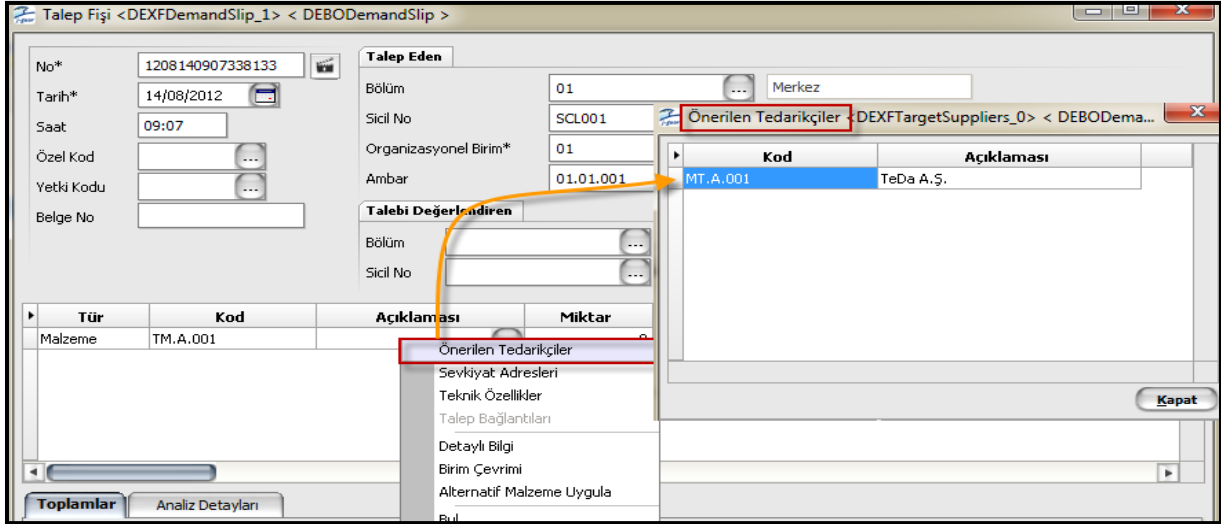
Talep Fişi <DEXFDemandSlip_1> < DEBODemandSlip >

No* 1208140907338133
Tarih* 14/08/2012
Saat 09:07
Özel Kod
Yetki Kodu
Belge No

Talep Eden
Bölüm 01 Merkez
Sicil No SCL001
Organizasyonel Birim* 01
Ambar 01.01.001

Talebi Değerlendiren
Bölüm
Sicil No

| Tür | Kod | Açıklaması | Miktar |
|---|---|---|---|
| Malzeme | TM.A.001 | | |

Önerilen Tedarikçiler
Sevkiyat Adresleri
Teknik Özellikler
Talep Bağlantıları
Detaylı Bilgi
Birim Çevrimi
Alternatif Malzeme Uygula
Bul

Toplamlar Analiz Detayları

Önerilen Tedarikçiler <DEXFTargetSuppliers_0> < DEBODema...

| Kod | Açıklaması |
|---|---|
| MT.A.001 | TeDa A.Ş. |

Kapat